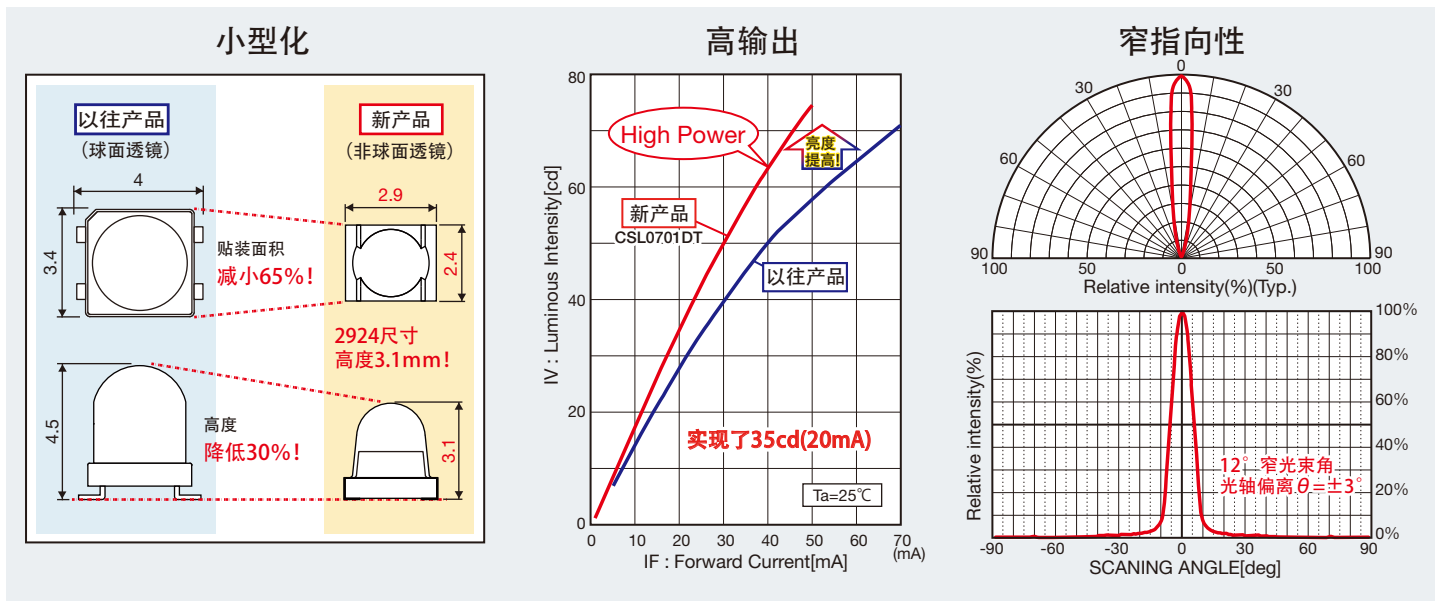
小型化

以往产品
（球面透镜）

新产品
（非球面透镜）

4

3.4

2.9

2.4

贴装面积
减小65%！

2924尺寸
高度3.1mm！

4.5

高度
降低30%！

3.1

高输出

High Power

亮度提高！

新产品
CSL0701DT

以往产品

实现了35cd(20mA)

Ta=25℃

IV : Luminous Intensity[cd]

0
20
40
60
80

0 10 20 30 40 50 60 70 (mA)

IF : Forward Current[mA]

窄指向性

0
30
30
60
60
90
90
100 50 0 50 100

Relative intensity(%)(Typ.)

Relative intensity(%)

100%
80%
60%
40%
20%
0%

12° 窄光束角
光轴偏离$\theta$=±3°

-90 -60 -30 0 30 60 90

SCANING ANGLE[deg]